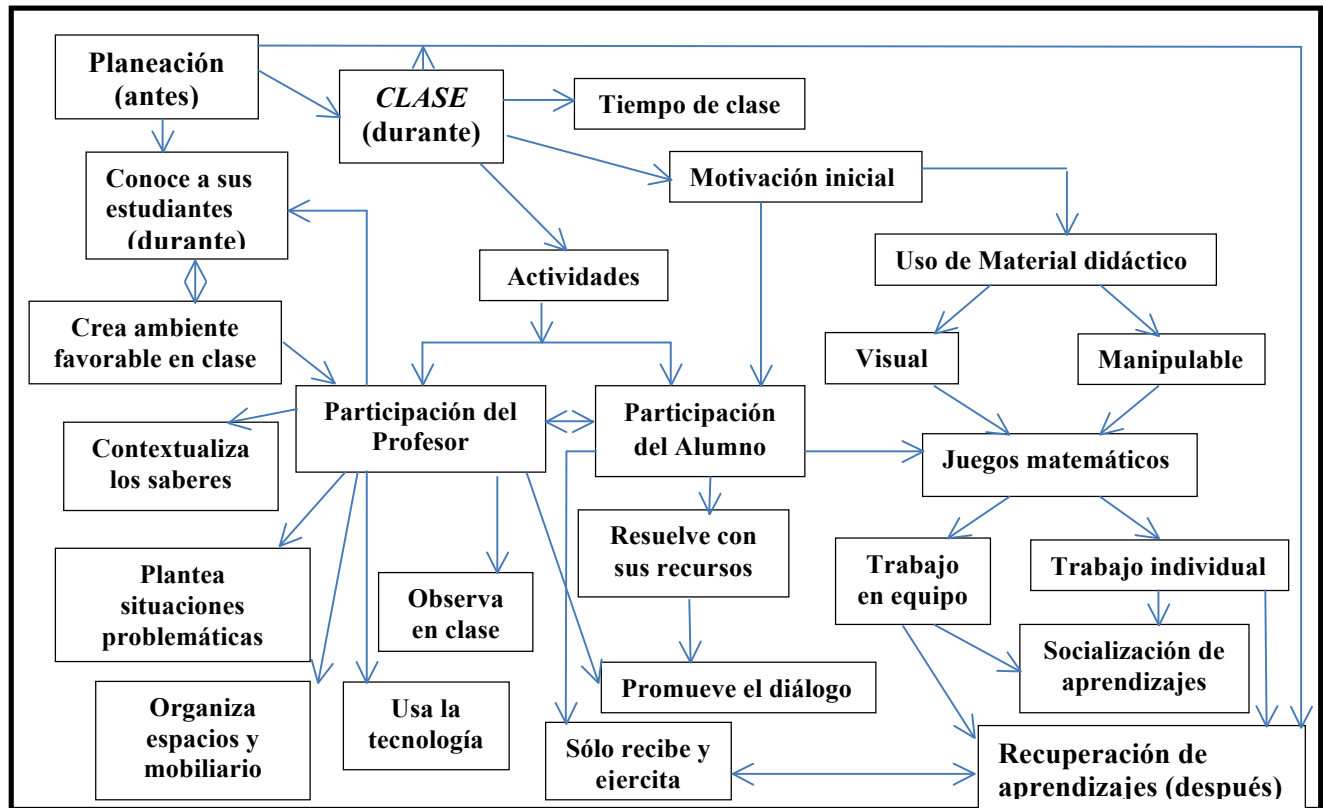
Planeación (antes)

*CLASE* (durante)

Tiempo de clase

Conoce a sus estudiantes (durante)

Motivación inicial

Uso de Material didáctico

Actividades

Crea ambiente favorable en clase

Visual

Manipulable

Participación del Profesor

Participación del Alumno

Contextualiza los saberes

Juegos matemáticos

Resuelve con sus recursos

Trabajo en equipo

Trabajo individual

Plantea situaciones problemáticas

Observa en clase

Socialización de aprendizajes

Promueve el diálogo

Organiza espacios y mobiliario

Usa la tecnología

Sólo recibe y ejercita

Recuperación de aprendizajes (después)